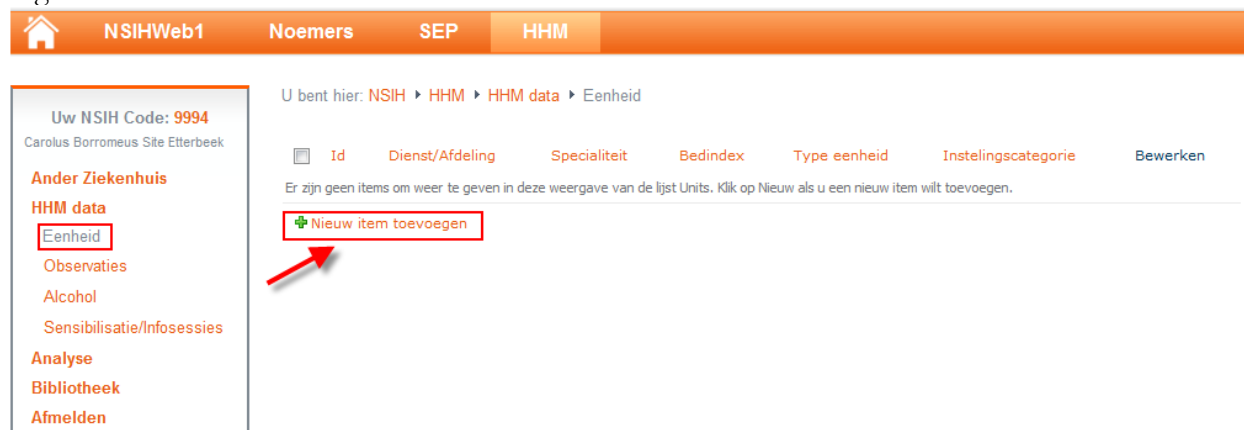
NSIHWeb1 Noemers SEP HHM

Uw NSIH Code: 9994
Carolus Borromeus Site Etterbeek

Ander Ziekenhuis
HHM data
Eenheid
Observaties
Alcohol
Sensibilisatie/Infosessies
Analyse
Bibliotheek
Afmelden

U bent hier: NSIH ▸ HHM ▸ HHM data ▸ Eenheid

| Id | Dienst/Afdeling | Specialiteit | Bedindex | Type eenheid | Instelingscategorie | Bewerken |
|---|---|---|---|---|---|---|

Er zijn geen items om weer te geven in deze weergave van de lijst Units. Klik op Nieuw als u een nieuw item wilt toevoegen.

Nieuw item toevoegen